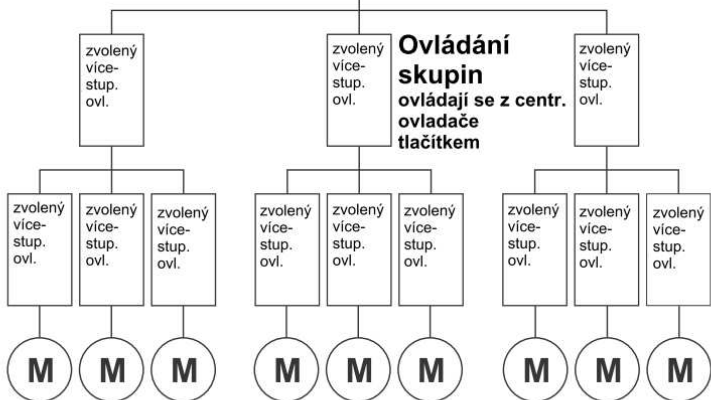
zvolený více-stup. ovl.

zvolený více-stup. ovl.

Ovládání skupin
ovládají se z centr. ovladače tlačítkem

zvolený více-stup. ovl.

zvolený více-stup. ovl.

zvolený více-stup. ovl.

zvolený více-stup. ovl.

zvolený více-stup. ovl.

zvolený více-stup. ovl.

zvolený více-stup. ovl.

zvolený více-stup. ovl.

zvolený více-stup. ovl.

zvolený více-stup. ovl.

M M M M M M M M M